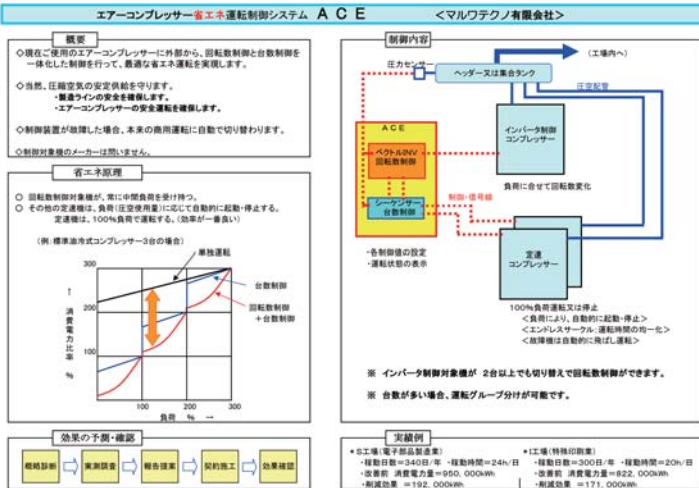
エアーコンプレッサー省エネ運転制御システム　ＡＣＥ　　＜マルワテクノ有限会社＞

概要

◇現在ご使用のエアーコンプレッサーに外部から、回転数制御と台数制御を一体化した制御を行って、最適な省エネ運転を実現します。

◇当然、圧縮空気の安定供給を守ります。
・製造ラインの安全を確保します。
・エアーコンプレッサーの安全運転を確保します。

◇制御装置が故障した場合、本来の商用運転に自動で切り替わります。

◇制御対象機のメーカーは問いません。

省エネ原理

○ 回転数制御対象機が、常に中間負荷を持ち受ける。
○ その他の定速機は、負荷(圧空使用量)に応じて自動的に起動・停止する。
定速機は、100%負荷で運転する。(効率が一番良い)

(例：標準油冷式コンプレッサー3台の場合)

単独運転
台数制御
回転数制御＋台数制御

300
200
100
↑ 消費電力比率 %
100　200　300
負荷　%　→

効果の予測・確認

概略診断 → 実測調査 → 報告提案 → 契約施工 → 効果確認

制御内容

圧力センサー
ヘッダー又は集合タンク
(工場内へ)
圧空配管
ＡＣＥ
ベクトルINV 回転数制御
シーケンサー 台数制御
制御・信号線
インバータ制御 コンプレッサー
負荷に合せて回転数変化
・各制御値の設定
・運転状態の表示
定速 コンプレッサー
100%負荷運転又は停止
＜負荷により、自動的に起動・停止＞
＜エンドレスサークル：運転時間の均一化＞
＜故障機は自動的に飛ばし運転＞

※ インバータ制御対象機が 2台以上でも切り替えて回転数制御ができます。

※ 台数が多い場合、運転グループ分けが可能です。

実績例

●S工場(電子部品製造業)
・稼動日数＝340日／年 ・稼動時間＝24h／日
・改善前 消費電力量＝950,000kWh
・削減効果＝192,000kWh

●I工場(特殊印刷業)
・稼動日数＝300日／年 ・稼動時間＝20h／日
・改善前 消費電力量＝822,000kWh
・削減効果＝171,000kWh